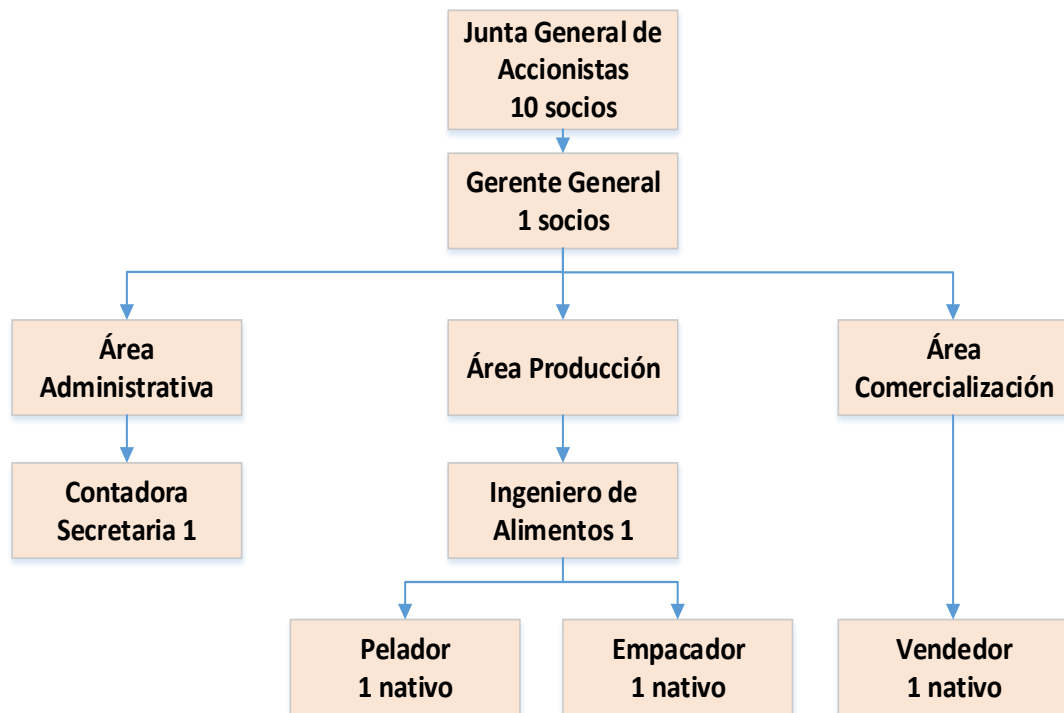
Junta General de Accionistas 10 socios

Gerente General 1 socios

Área Administrativa

Área Producción

Área Comercialización

Contadora Secretaria 1

Ingeniero de Alimentos 1

Pelador 1 nativo

Empacador 1 nativo

Vendedor 1 nativo